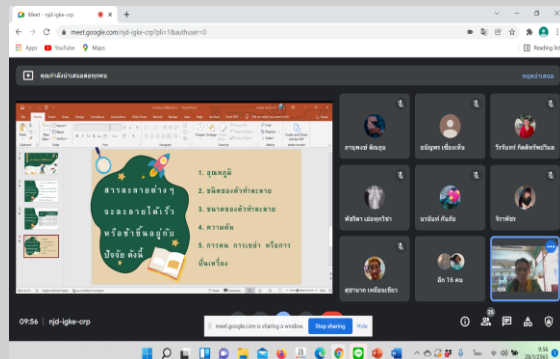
Meet - njd-igke-crp
meet.google.com/njd-igke-crp?pli=1&authuser=0
Apps
YouTube
Maps
Reading list
คุณกำลังนำเสนอต่อทุกคน
หยุดนำเสนอ
สารละลายต่าง ๆ จะละลายได้เร็วหรือช้าขึ้นอยู่กับปัจจัย ดังนี้
1. อุณหภูมิ
2. ชนิดของตัวทำละลาย
3. ขนาดของตัวทำละลาย
4. ความดัน
5. การคน การเขย่า หรือการปั่นเครื่อง
ภาณุพงษ์ พัดเลล
อนัญพร เชื่อมอิ่ม
วีรจันทร์ กิตติศักดิ์ชวโรจน
พัชรินท เย่อหรรักษา
นารีมัท กันคุ้ม
จิรวศิษฐ
สุธามาส เหลียงเนียร
อีก 15 คน
09:56 njd-igke-crp
meet.google.com is sharing a window.
Stop sharing
Hide
25
9:56
28/1/2565